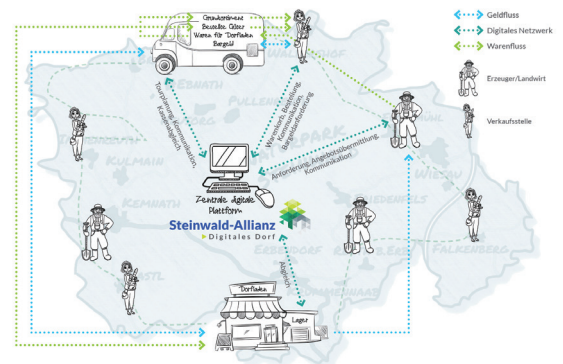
Geldfluss
Digitales Netzwerk
Warenfluss
Erzeuger/Landwirt
Verkaufsstelle

Grundordnung
Bezahlen Geber
Waren für Dorfladen
Bargeld

KEMNATH
PULLENREUTH
NEUSORG
KULMAIN
KEMNATH
WIESAU
FALKENBERG
EBNATH

Tourenplanung, Kommunikation, Kassenabgleich
Warenabruf, Bestellung, Kommunikation, Bargeldbestellung
Anforderung, Angebotsübermittlung, Kommunikation

Zentrale digitale Plattform
Steinwald-Allianz
Digitales Dorf

Abgleich

Dorfladen
Lager